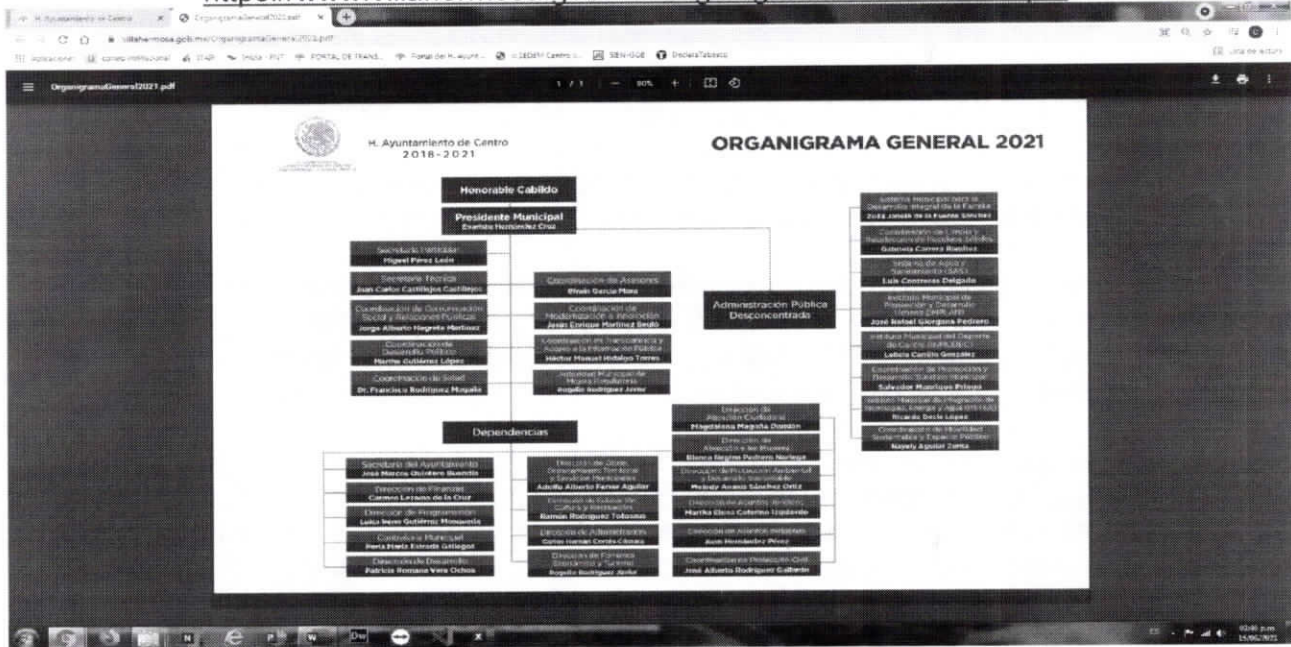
H. Ayuntamiento de Centro
OrganigramaGeneral2021.pdf
villahermosa.gob.mx/OrganigramaGeneral2021.pdf

OrganigramaGeneral2021.pdf
1 / 1 | — 80% +

H. Ayuntamiento de Centro
2018 - 2021

ORGANIGRAMA GENERAL 2021

Honorable Cabildo

Presidente Municipal
Evaristo Hernández Cruz

Secretaría Particular
Miguel Pérez León

Secretaría Técnica
Juan Carlos Castillejos Castillejos

Coordinación de Comunicación Social y Relaciones Públicas
Jorge Alberto Hagrete Martínez

Coordinación de Desarrollo Político
Martha Gutiérrez López

Coordinación de Salud
Dr. Francisco Rodríguez Mosqueda

Coordinación de Asesores
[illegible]

Coordinación de Modernización e Innovación
Jesús Enrique Martínez Bedó

Coordinación de Transparencia y Acceso a la Información Pública
Héctor Manuel Hidalgo Torres

Instancia Municipal de la Mujer
Rogelio Rodríguez Javier

Administración Pública Desconcentrada

Sistema Municipal para el Desarrollo Integral de la Familia
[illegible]

Coordinación de Limpia y Recolección de Residuos Sólidos
Gabriela Carrera Ripoll

Sistema de Agua y Saneamiento (SAS)
Luis Contreras Delgado

Instituto Municipal de Planeación y Desarrollo Urbano (IMPLAN)
José Rafael Giorgana Pedrero

Instituto Municipal del Deporte de Centro (INMUDEC)
Leticia Carrillo González

Coordinación de Promoción y Desarrollo Turístico Municipal
Salvador Manrique Priego

Instituto Municipal de Integración de Tecnologías, Energía y Agua (IMITEA)
Ricardo Ucán López

Coordinación de Movilidad Sustentable y Espacio Público
Nayely Aguilar Zurita

Dependencias

Secretaría del Ayuntamiento
José Marcos Quintero Buendía

Dirección de Finanzas
Carmen Lezama de la Cruz

Dirección de Programación
Luisa Irene Gutiérrez Mosqueda

Contraloría Municipal
Perla María Estrada Gallegos

Dirección de Desarrollo
Patricia Romana Vera Ochoa

Dirección de Obras, Ordenamiento Territorial y Servicios Municipales
Adolfo Alberto Ferrer Aguilar

Dirección de Educación, Cultura y Recreación
Ramón Rodríguez Tolosa

Dirección de Administración
Carlos Hernán Cortés Cámara

Dirección de Fomento Económico y Turismo
Rogelio Rodríguez Javier

Dirección de Atención Ciudadana
Magdalena Magaña Damián

Dirección de Atención a las Mujeres
Blanca Regina Pedrero Noriega

Dirección de Protección Ambiental y Desarrollo Sustentable
Melody Ananí Sánchez Ortiz

Dirección de Asuntos Jurídicos
Martha Elena Ceferino Izquierdo

Dirección de Asuntos Indígenas
Juan Hernández Pérez

Coordinación de Protección Civil
José Alberto Rodríguez Galtierio

03:40 p.m.
15/06/2021